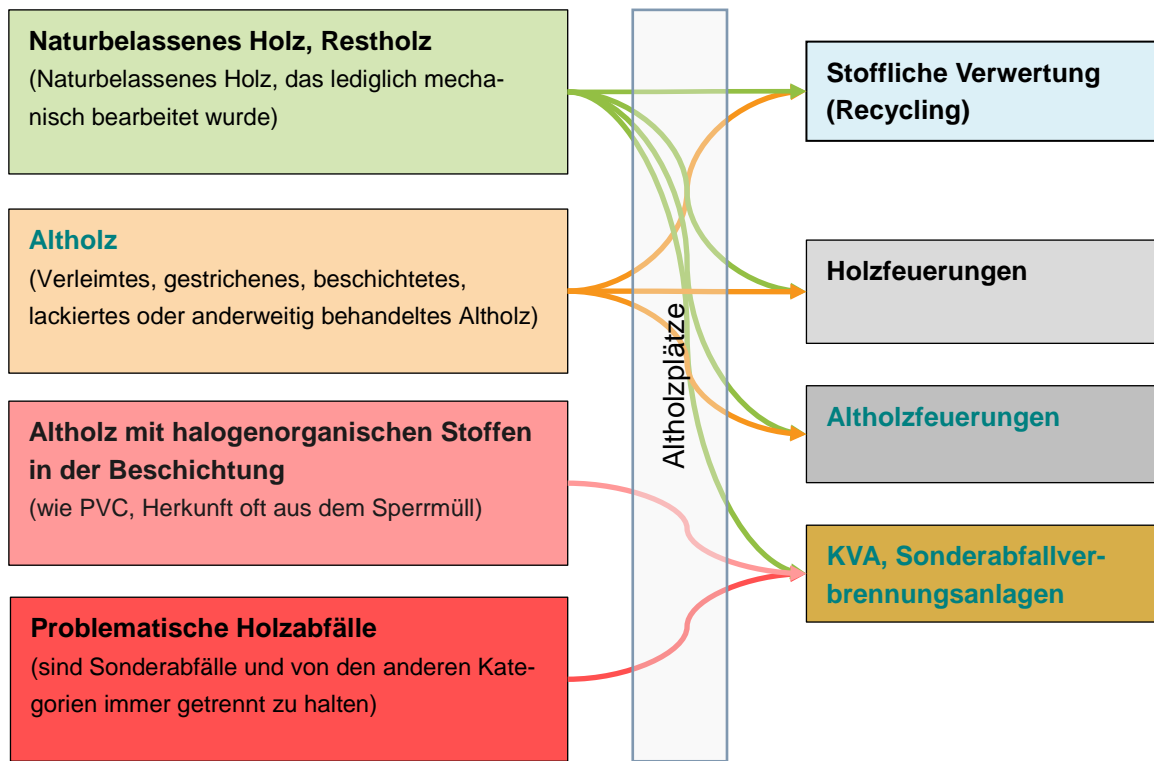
Naturbelassenes Holz, Restholz
(Naturbelassenes Holz, das lediglich mechanisch bearbeitet wurde)

Altholz
(Verleimtes, gestrichenes, beschichtetes, lackiertes oder anderweitig behandeltes Altholz)

Altholz mit halogenorganischen Stoffen in der Beschichtung
(wie PVC, Herkunft oft aus dem Sperrmüll)

Problematische Holzabfälle
(sind Sonderabfälle und von den anderen Kategorien immer getrennt zu halten)

Altholzplätze

Stoffliche Verwertung (Recycling)

Holzfeuerungen

Altholzfeuerungen

KVA, Sonderabfallverbrennungsanlagen